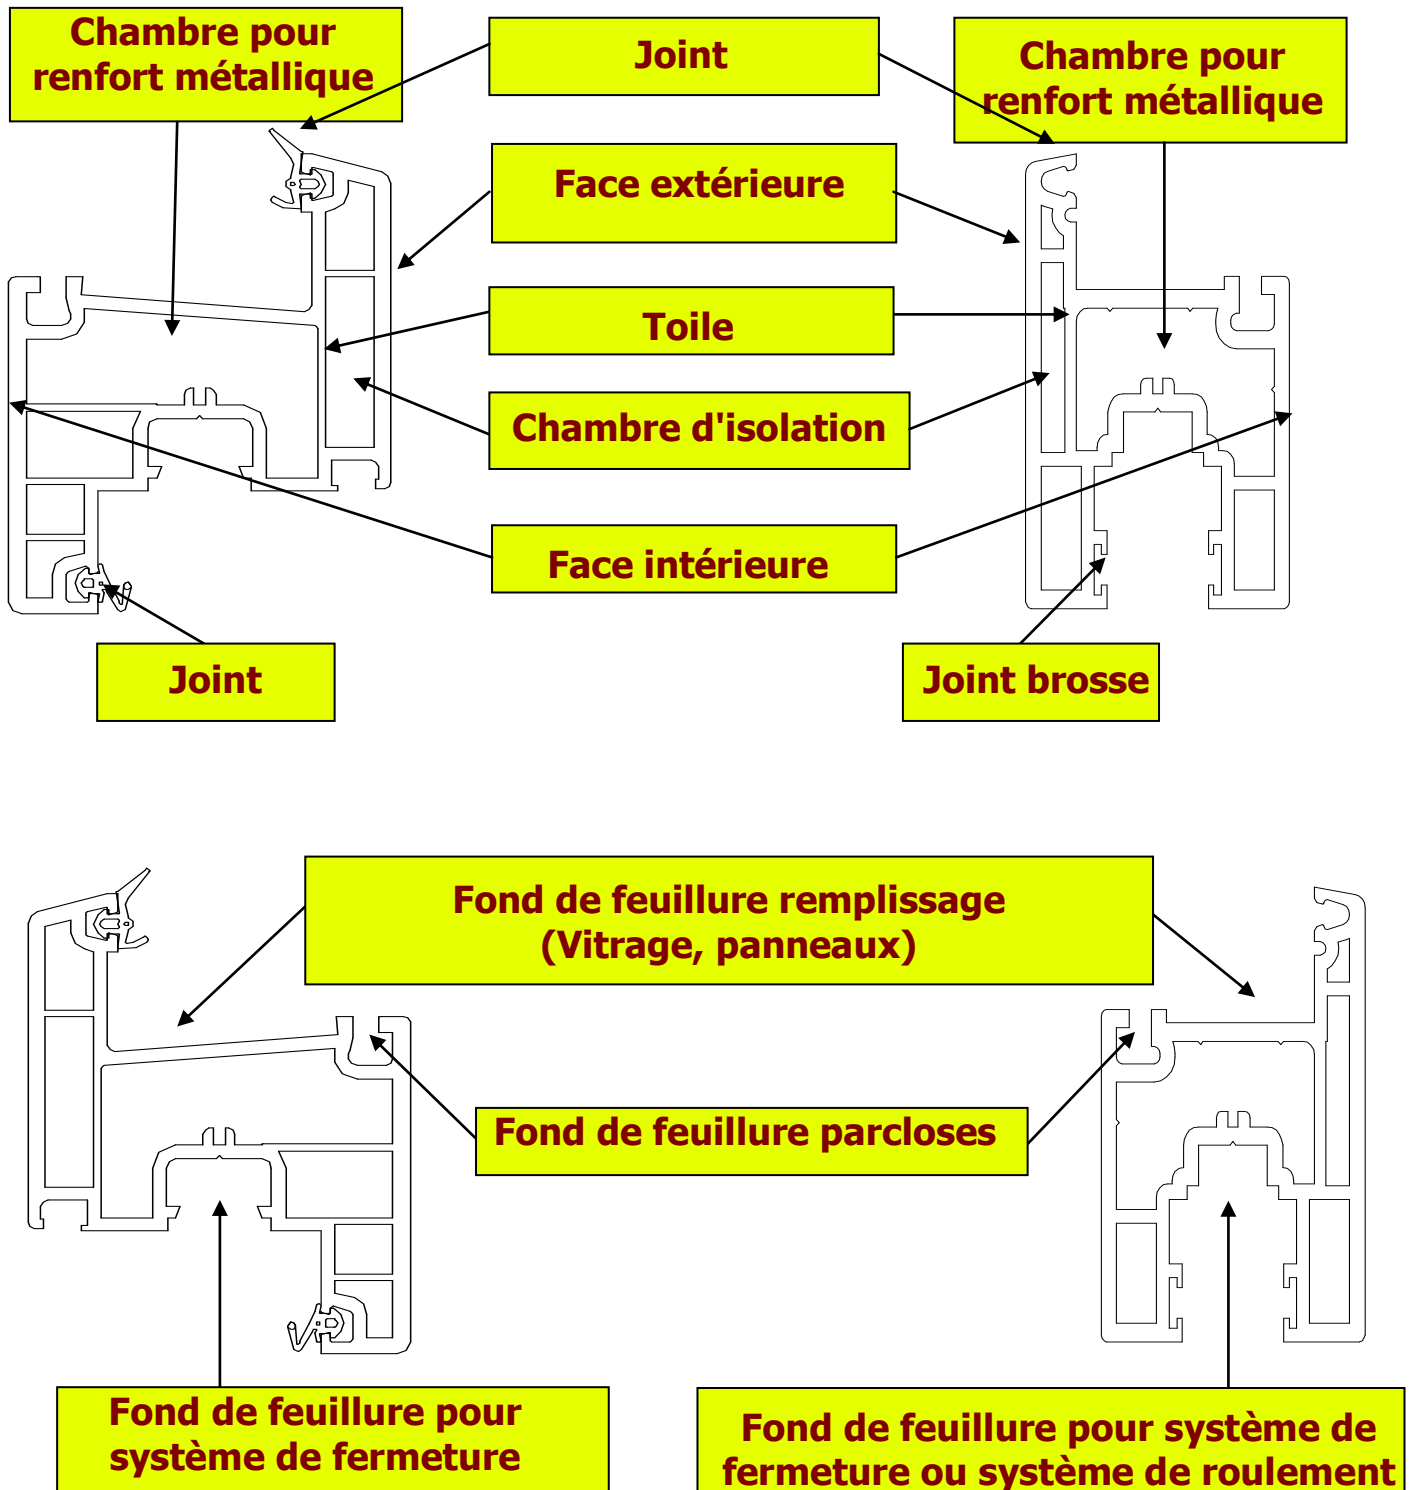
Chambre pour renfort métallique

Joint

Chambre pour renfort métallique

Face extérieure

Toile

Chambre d'isolation

Face intérieure

Joint

Joint brosse

Fond de feuillure remplissage (Vitrage, panneaux)

Fond de feuillure parcloses

Fond de feuillure pour système de fermeture

Fond de feuillure pour système de fermeture ou système de roulement